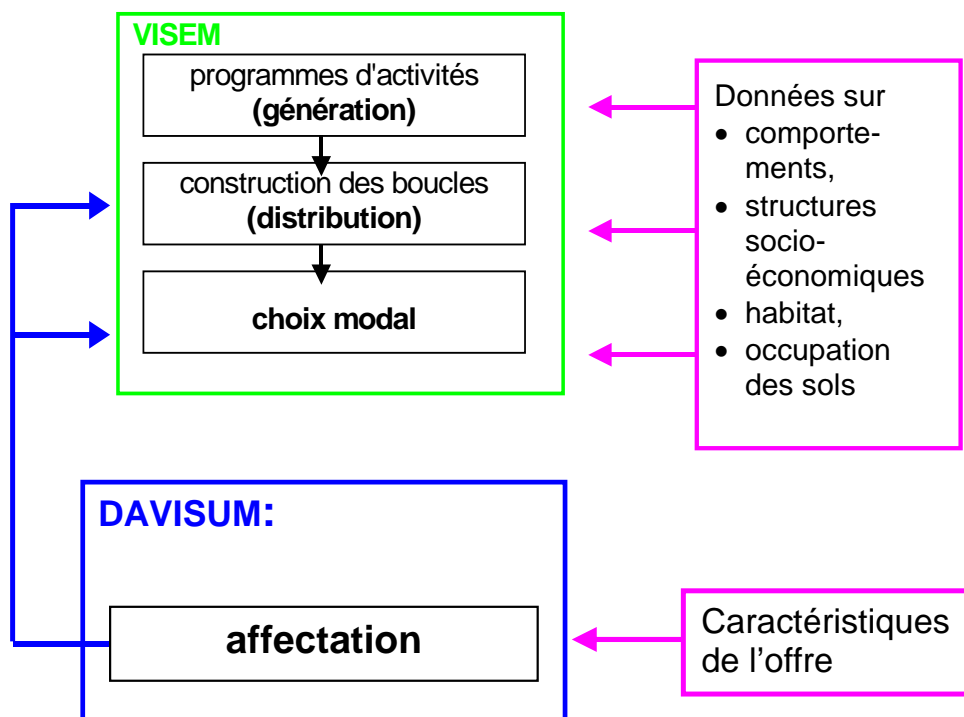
VISEM

programmes d'activités
**(génération)**

construction des boucles
**(distribution)**

**choix modal**

Données sur
- comportements,
- structures socioéconomiques
- habitat,
- occupation des sols

DAVISUM:

**affectation**

Caractéristiques de l’offre